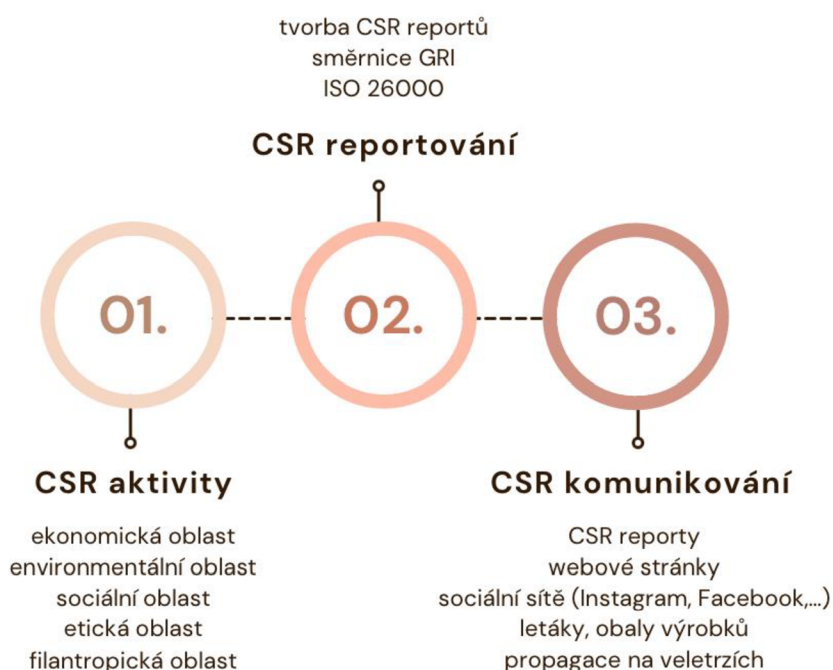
tvorba CSR reportů
směrnice GRI
ISO 26000

CSR reportování

01.

02.

03.

CSR aktivity

ekonomická oblast
environmentální oblast
sociální oblast
etická oblast
filantropická oblast

CSR komunikování

CSR reporty
webové stránky
sociální sítě (Instagram, Facebook,...)
letáky, obaly výrobků
propagace na veletrzích